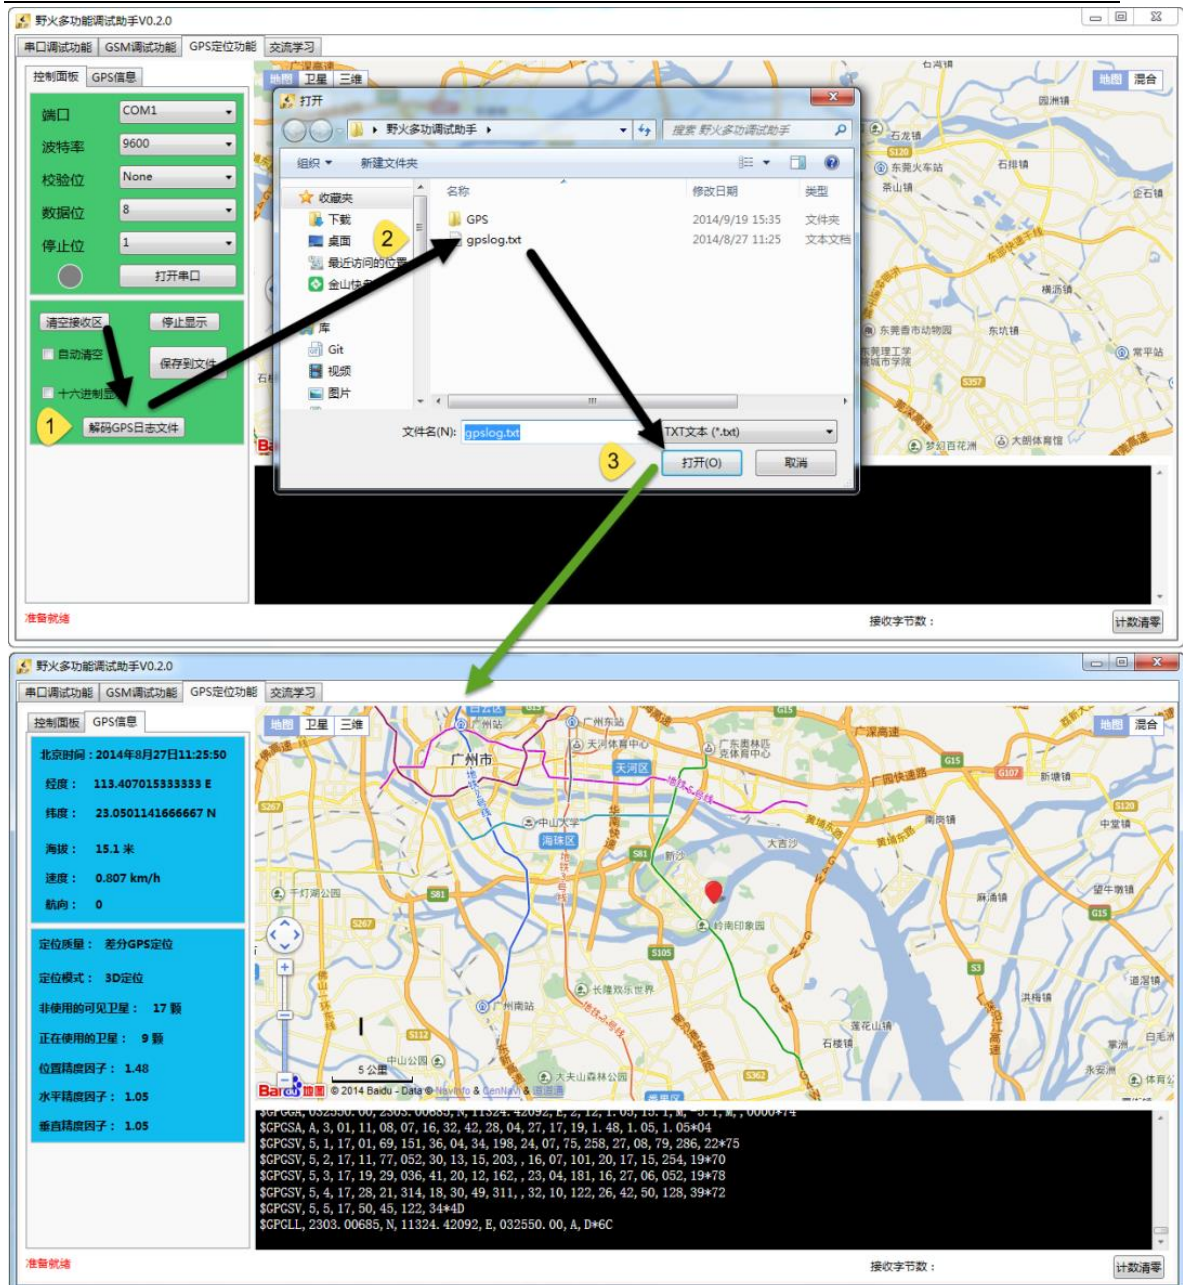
野火多功能调试助手V0.2.0

串口调试功能 GSM调试功能 GPS定位功能 交流学习

控制面板 GPS信息

端口 COM1
波特率 9600
校验位 None
数据位 8
停止位 1
打开串口

清空接收区 停止显示
自动清空 保存到文件
十六进制显
1 解码GPS日志文件

地图 卫星 三维

打开
野火多功能调试助手
搜索 野火多功能调试助手
组织 新建文件夹
收藏夹
下载
桌面
最近访问的位置
金山快盘
库
Git
视频
图片
2
名称 修改日期 类型
GPS 2014/9/19 15:35 文件夹
gpslog.txt 2014/8/27 11:25 文本文档
文件名(N): gpslog.txt
TXT文本 (*.txt)
3 打开(O) 取消

地图 混合
园洲镇 石龙镇 东莞火车站 石排镇 茶山镇 企石镇 横沥镇 东莞香市动物园 东坑镇 东莞理工学院城市学院 常平站 梦幻百花洲 大朗体育馆

准备就绪
接收字节数：
计数清零

野火多功能调试助手V0.2.0

串口调试功能 GSM调试功能 GPS定位功能 交流学习

控制面板 GPS信息

北京时间：2014年8月27日11:25:50
经度： 113.407015333333 E
纬度： 23.0501141666667 N
海拔： 15.1 米
速度： 0.807 km/h
航向： 0

定位质量： 差分GPS定位
定位模式： 3D定位
非使用的可见卫星： 17 颗
正在使用的卫星： 9 颗
位置精度因子： 1.48
水平精度因子： 1.05
垂直精度因子： 1.05

地图 卫星 三维
地图 混合
广州市 广州东站 天河体育中心 广东奥林匹克体育中心 天河区 中山大学 海珠区 大吉沙 新塘镇 中堂镇 望牛墩镇 麻涌镇 黄埔区 南岗镇 岭南印象园 长隆欢乐世界 千灯湖公园 广州南站 石楼镇 莲花山镇 洪梅镇 道滘镇 中山公园 大夫山森林公园
5 公里
© 2014 Baidu - Data © NavInfo & CenNavi & 道道通

$GPGGA, 032550. 00, 2303. 00685, N, 11324. 42092, E, 2, 12, 1. 05, 15. 1, M, -5. 1, M, , 0000*74
$GPGSA, A, 3, 01, 11, 08, 07, 16, 32, 42, 28, 04, 27, 17, 19, 1. 48, 1. 05, 1. 05*04
$GPGSV, 5, 1, 17, 01, 69, 151, 36, 04, 34, 198, 24, 07, 75, 258, 27, 08, 79, 286, 22*75
$GPGSV, 5, 2, 17, 11, 77, 052, 30, 13, 15, 203, , 16, 07, 101, 20, 17, 15, 254, 19*70
$GPGSV, 5, 3, 17, 19, 29, 036, 41, 20, 12, 162, , 23, 04, 181, 16, 27, 06, 052, 19*78
$GPGSV, 5, 4, 17, 28, 21, 314, 18, 30, 49, 311, , 32, 10, 122, 26, 42, 50, 128, 39*72
$GPGSV, 5, 5, 17, 50, 45, 122, 34*4D
$GPGLL, 2303. 00685, N, 11324. 42092, E, 032550. 00, A, D*6C

准备就绪
接收字节数：
计数清零